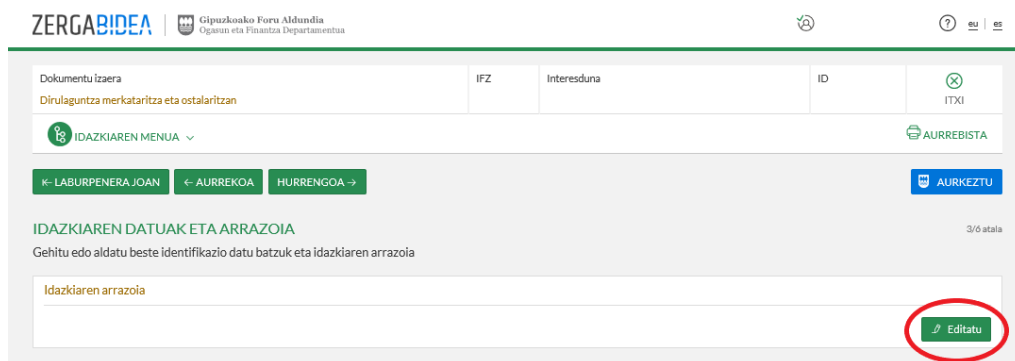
ZERGABIDEA | Gipuzkoako Foru Aldundia
Ogasun eta Finantza Departamentua

eu | es

| Dokumentu izaera | IFZ | Interesduna | ID | ITXI |
|---|---|---|---|---|
| Dirulaguntza merkataritza eta ostalaritzan | | | | |

IDAZKIAREN MENUA

AURREBISTA

⇤ LABURPENERA JOAN ← AURREKOA HURRENGOA →

AURKEZTU

IDAZKIAREN DATUAK ETA ARRAZOIA

3/6 atala

Gehitu edo aldatu beste identifikazio datu batzuk eta idazkiaren arrazoia

Idazkiaren arrazoia

Editatu